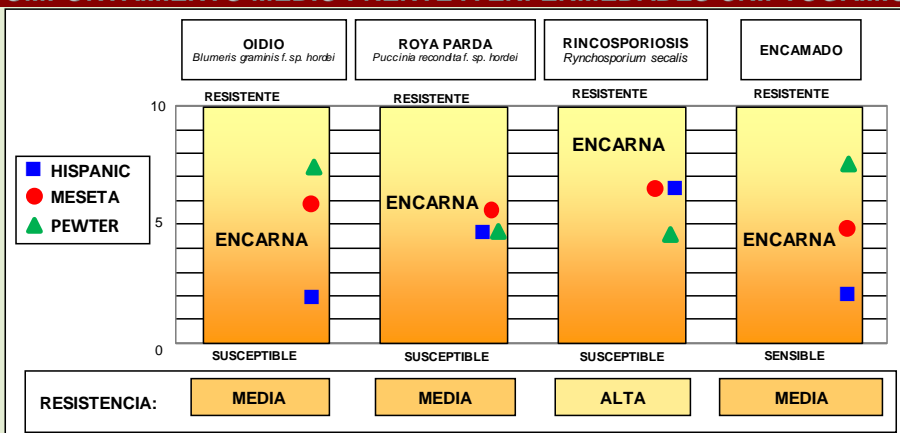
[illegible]

OIDIO
*Blumeris graminis f. sp. hordei*

ROYA PARDA
*Puccinia recondita f. sp. hordei*

RINCOSPORIOSIS
*Rynchosporium secalis*

ENCAMADO

HISPANIC
MESETA
PEWTER

10
5
0

RESISTENTE
ENCARNA
SUSCEPTIBLE

RESISTENTE
ENCARNA
SUSCEPTIBLE

RESISTENTE
ENCARNA
SUSCEPTIBLE

RESISTENTE
ENCARNA
SENSIBLE

RESISTENCIA: MEDIA MEDIA ALTA MEDIA